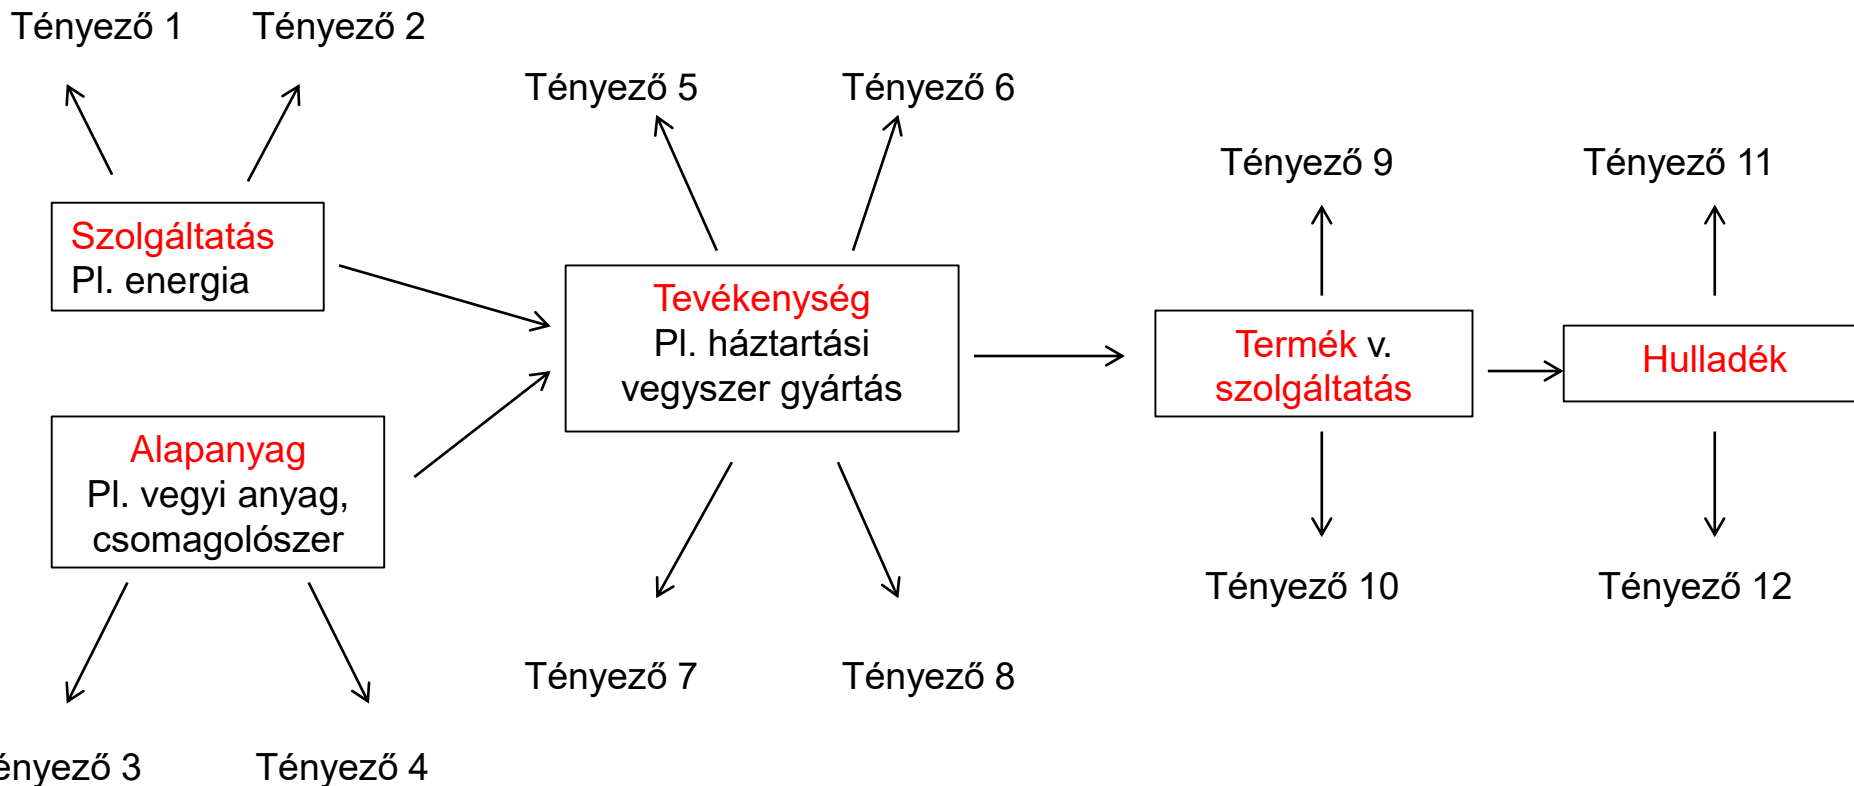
Tényező 1
Tényező 2

Szolgáltatás
Pl. energia

Alapanyag
Pl. vegyi anyag, csomagolószer

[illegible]ényező 3
Tényező 4

Tényező 5
Tényező 6

Tevékenység
Pl. háztartási vegyszer gyártás

Tényező 7
Tényező 8

Tényező 9

Termék v. szolgáltatás

Tényező 10

Tényező 11

Hulladék

Tényező 12